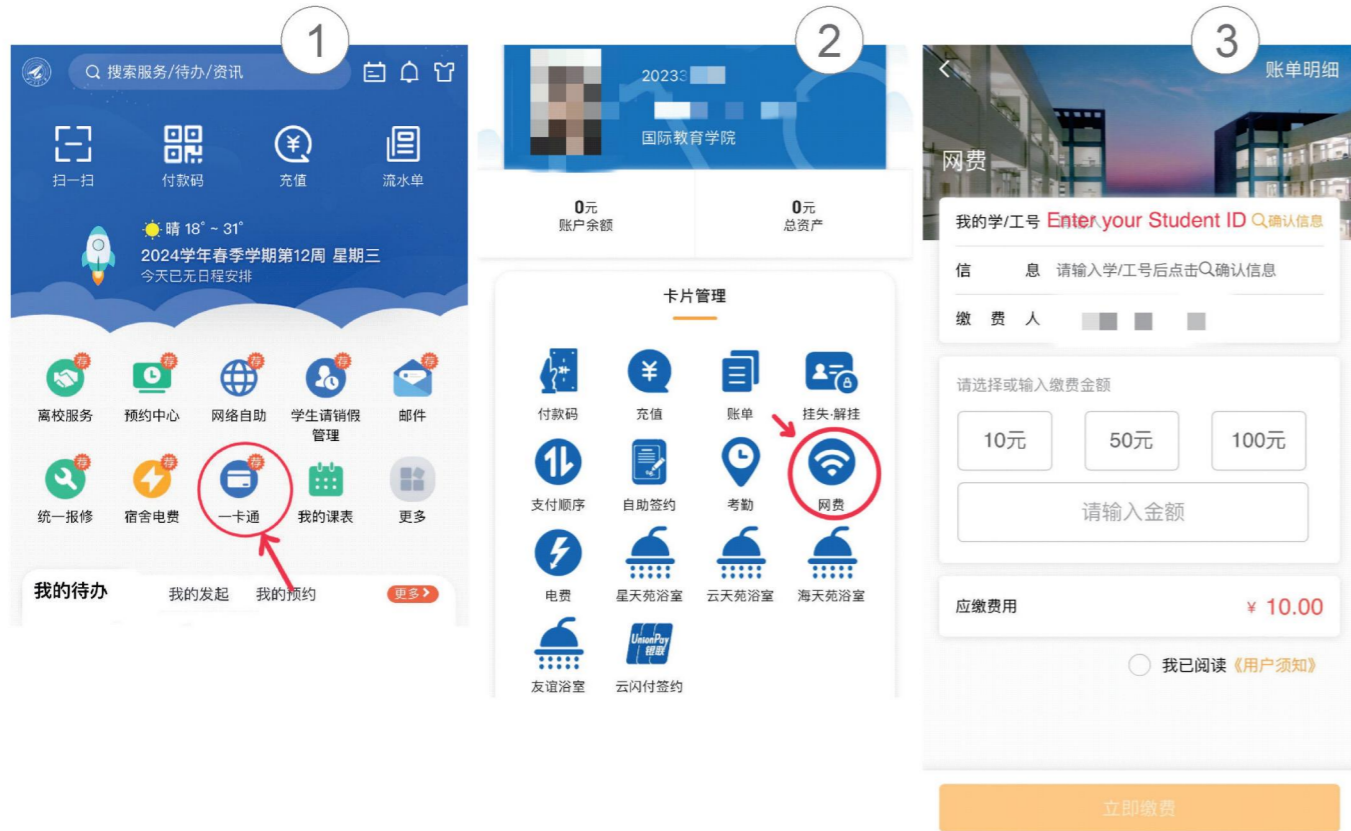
1

搜索服务/待办/资讯

扫一扫 付款码 充值 流水单

晴 18° ~ 31°
2024学年春季学期第12周 星期三
今天已无日程安排

荐 离校服务 荐 预约中心 荐 网络自助 荐 学生请销假管理 荐 邮件
荐 统一报修 荐 宿舍电费 荐 一卡通 我的课表 更多

我的待办 我的发起 我的预约 更多

2

20233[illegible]
国际教育学院

0元 账户余额
0元 总资产

卡片管理

付款码 充值 账单 挂失·解挂
支付顺序 自助签约 考勤 网费
电费 星天苑浴室 云天苑浴室 海天苑浴室
友谊浴室 UnionPay 银联 云闪付签约

3

账单明细

网费

我的学/工号 Enter your Student ID 确认信息
信 息 请输入学/工号后点击确认信息
缴 费 人 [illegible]

请选择或输入缴费金额
10元 50元 100元
请输入金额

应缴费用 ¥ 10.00

我已阅读《用户须知》

立即缴费